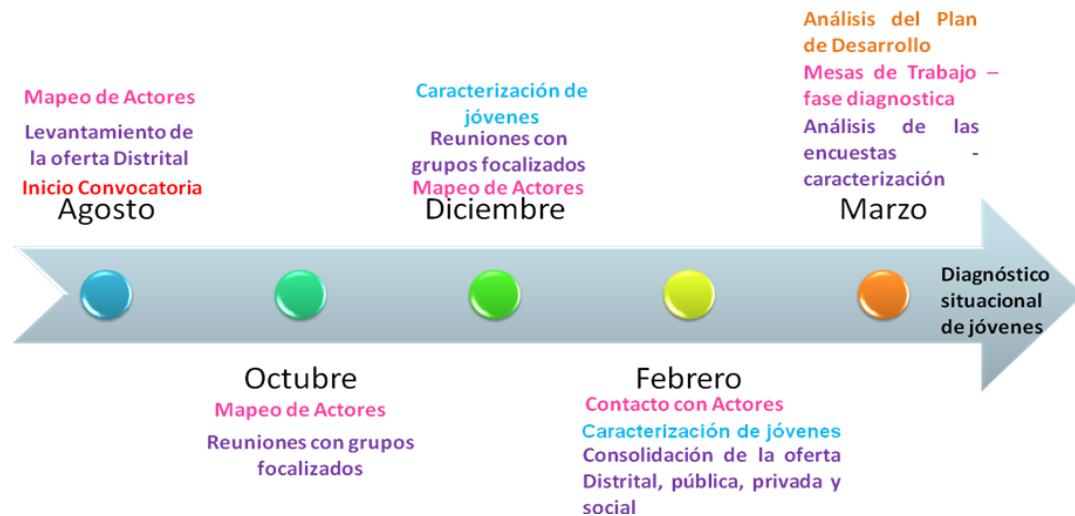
Mapeo de Actores

Levantamiento de la oferta Distrital

Inicio Convocatoria

Agosto

Caracterización de jóvenes

Reuniones con grupos focalizados

Mapeo de Actores

Diciembre

Análisis del Plan de Desarrollo

Mesas de Trabajo – fase diagnostica

Análisis de las encuestas - caracterización

Marzo

Diagnóstico situacional de jóvenes

Octubre

Mapeo de Actores

Reuniones con grupos focalizados

Febrero

Contacto con Actores

Caracterización de jóvenes

Consolidación de la oferta Distrital, pública, privada y social